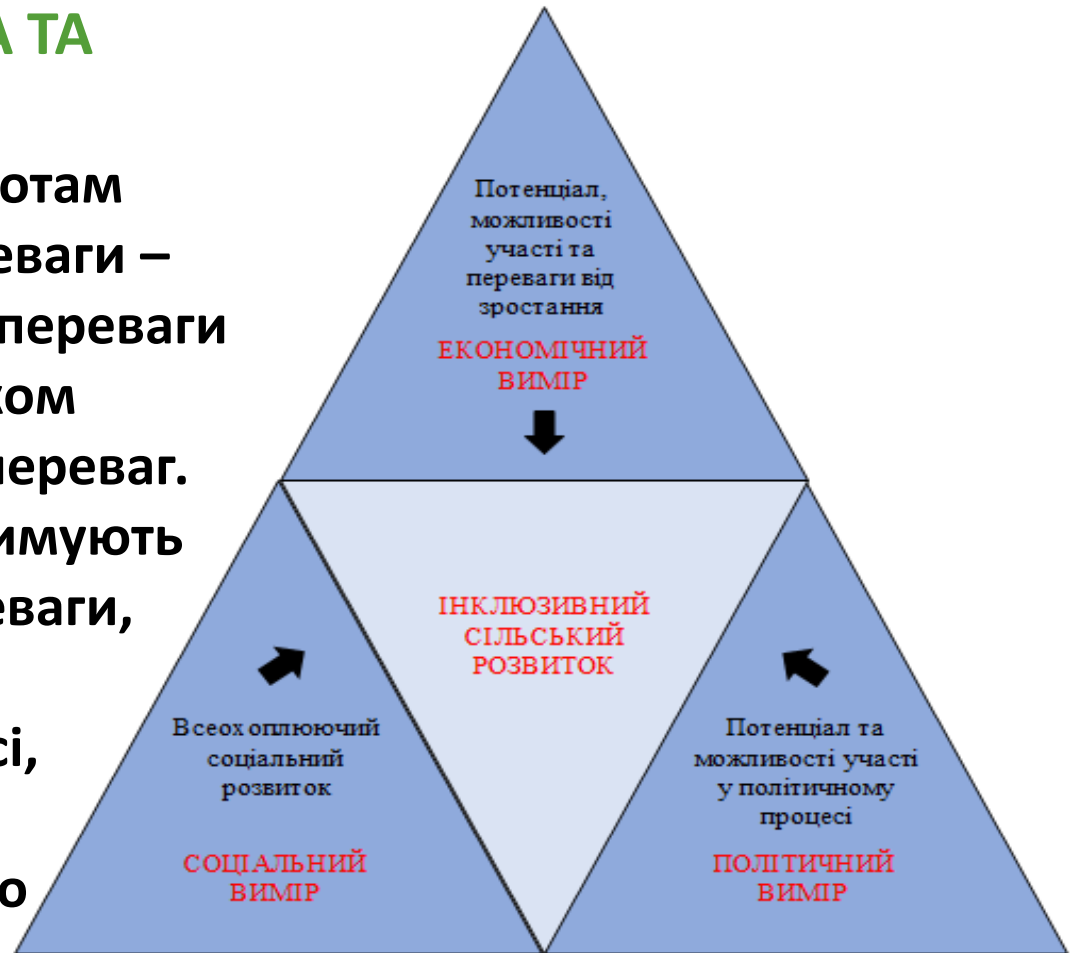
А ТА

отам
еваги –
переваги
ком
ереваг.
имують
еваги,

сі,

о

Потенціал, можливості участі та переваги від зростання

ЕКОНОМІЧНИЙ ВИМІР

ІНКЛЮЗИВНИЙ СІЛЬСЬКИЙ РОЗВИТОК

Всеохоплюючий соціальний розвиток

СОЦІАЛЬНИЙ ВИМІР

Потенціал та можливості участі у політичному процесі

ПОЛІТИЧНИЙ ВИМІР